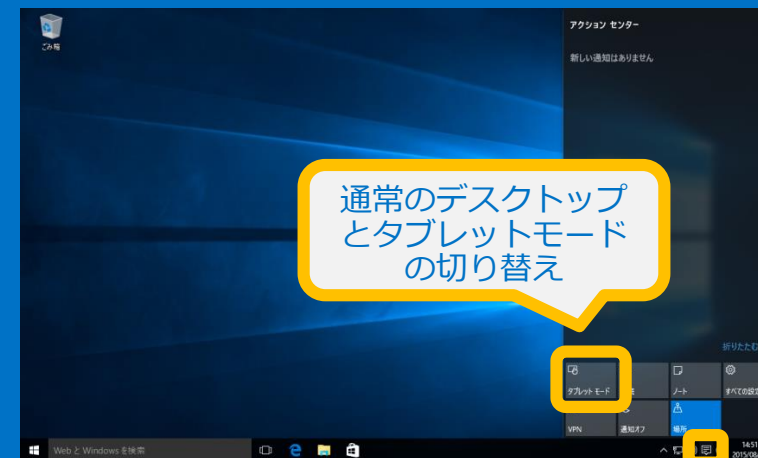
ごみ箱

アクション センター

新しい通知はありません

通常のデスクトップとタブレットモードの切り替え

折りたたむ

タブレット モード

ノート

すべての設定

VPN

通知オフ

場所

Web と Windows を検索

14:51
2015/08